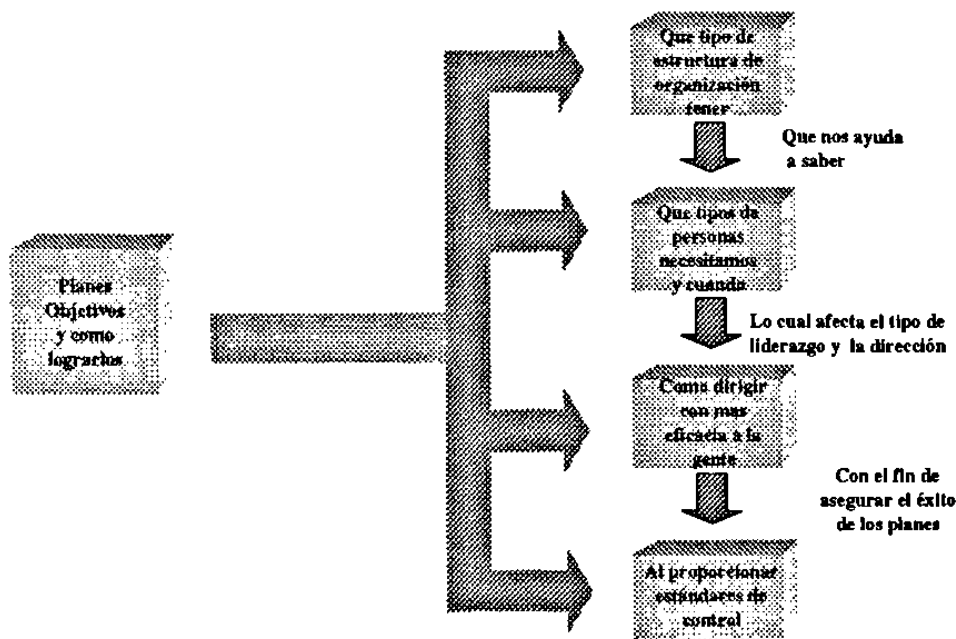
Planes Objetivos y como lograrlos

Que tipo de estructura de organización tener

Que nos ayuda a saber

Que tipos de personas necesitamos y cuando

Lo cual afecta el tipo de liderazgo y la dirección

Como dirigir con mas eficacia a la gente

Con el fin de asegurar el éxito de los planes

Al proporcionar estándares de control